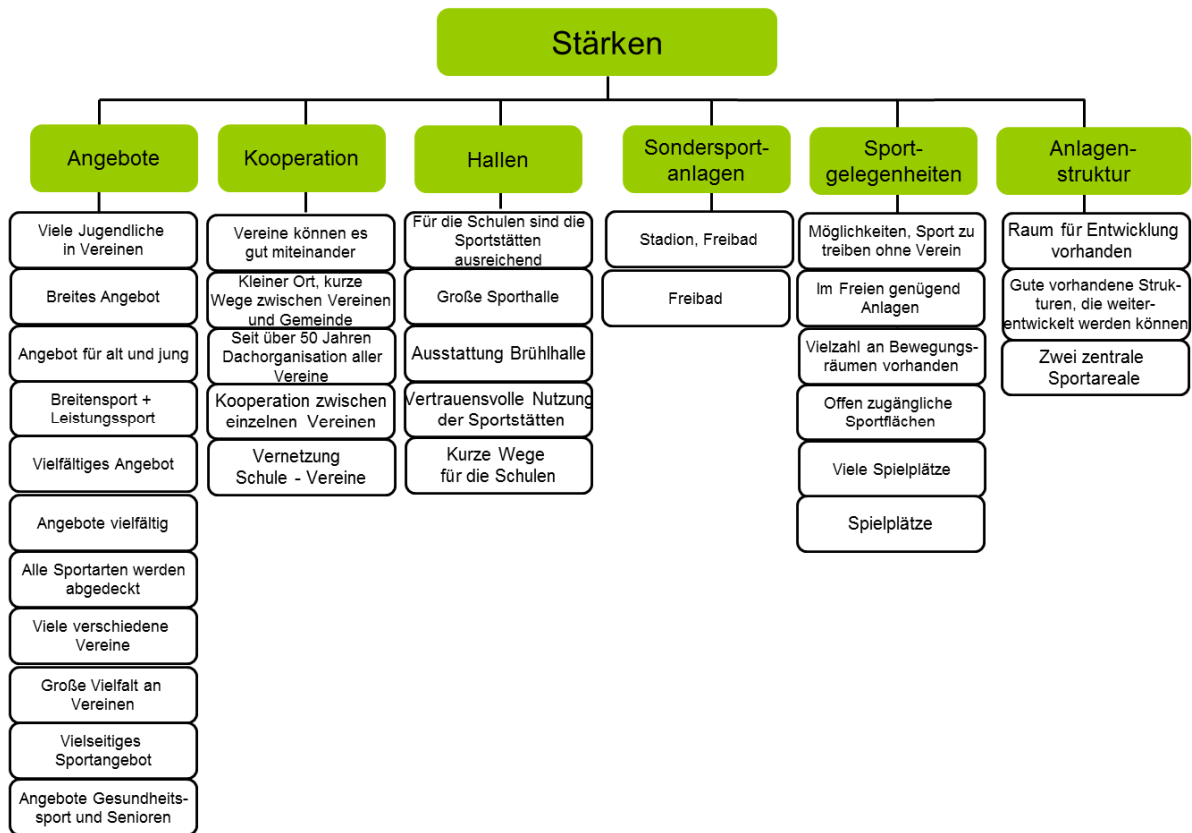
Stärken

Angebote

Viele Jugendliche in Vereinen

Breites Angebot

Angebot für alt und jung

Breitensport + Leistungssport

Vielfältiges Angebot

Angebote vielfältig

Alle Sportarten werden abgedeckt

Viele verschiedene Vereine

Große Vielfalt an Vereinen

Vielseitiges Sportangebot

Angebote Gesundheitssport und Senioren

Kooperation

Vereine können es gut miteinander

Kleiner Ort, kurze Wege zwischen Vereinen und Gemeinde

Seit über 50 Jahren Dachorganisation aller Vereine

Kooperation zwischen einzelnen Vereinen

Vernetzung Schule - Vereine

Hallen

Für die Schulen sind die Sportstätten ausreichend

Große Sporthalle

Ausstattung Brühlhalle

Vertrauensvolle Nutzung der Sportstätten

Kurze Wege für die Schulen

Sondersportanlagen

Stadion, Freibad

Freibad

Sportgelegenheiten

Möglichkeiten, Sport zu treiben ohne Verein

Im Freien genügend Anlagen

Vielzahl an Bewegungsräumen vorhanden

Offen zugängliche Sportflächen

Viele Spielplätze

Spielplätze

Anlagenstruktur

Raum für Entwicklung vorhanden

Gute vorhandene Strukturen, die weiterentwickelt werden können

Zwei zentrale Sportareale